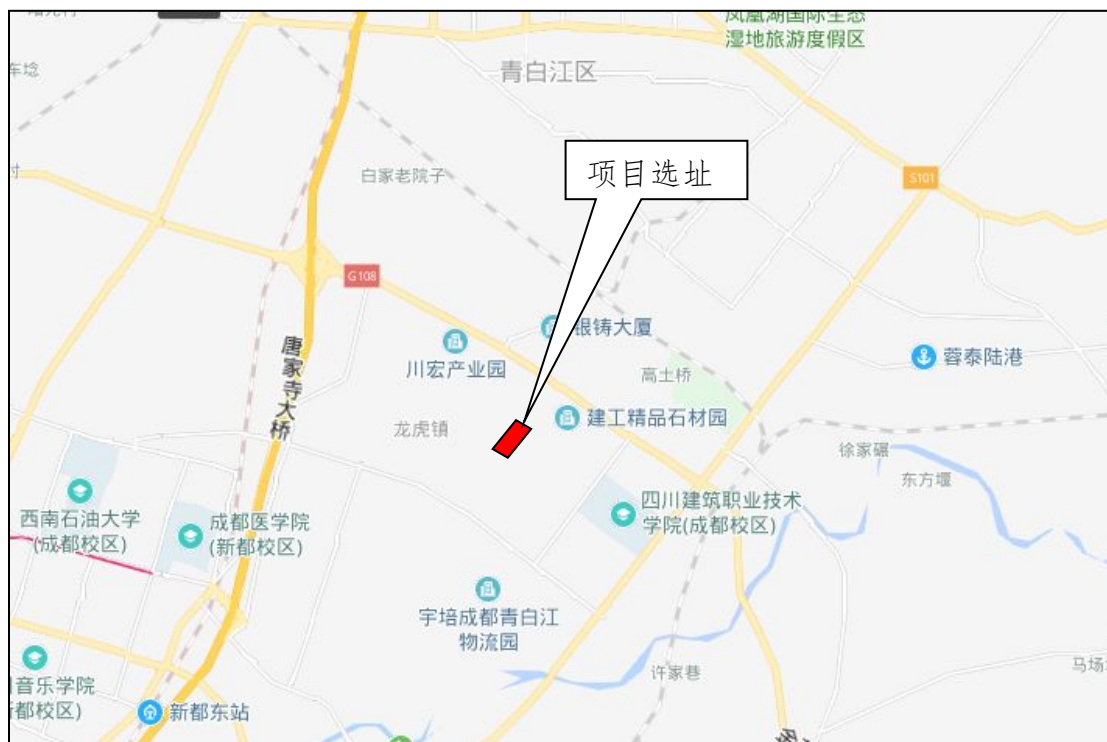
凤凰湖国际生态湿地旅游度假区

车埝

青白江区

项目选址

白家老院子

S101

G108

唐家寺大桥

银铸大厦

川宏产业园

高土桥

蓉泰陆港

龙虎镇

建工精品石材园

徐家碾

东方堰

西南石油大学(成都校区)

成都医学院(新都校区)

四川建筑职业技术学院(成都校区)

宇培成都青白江物流园

音乐学院

都校区)

新都东站

许家巷

马场